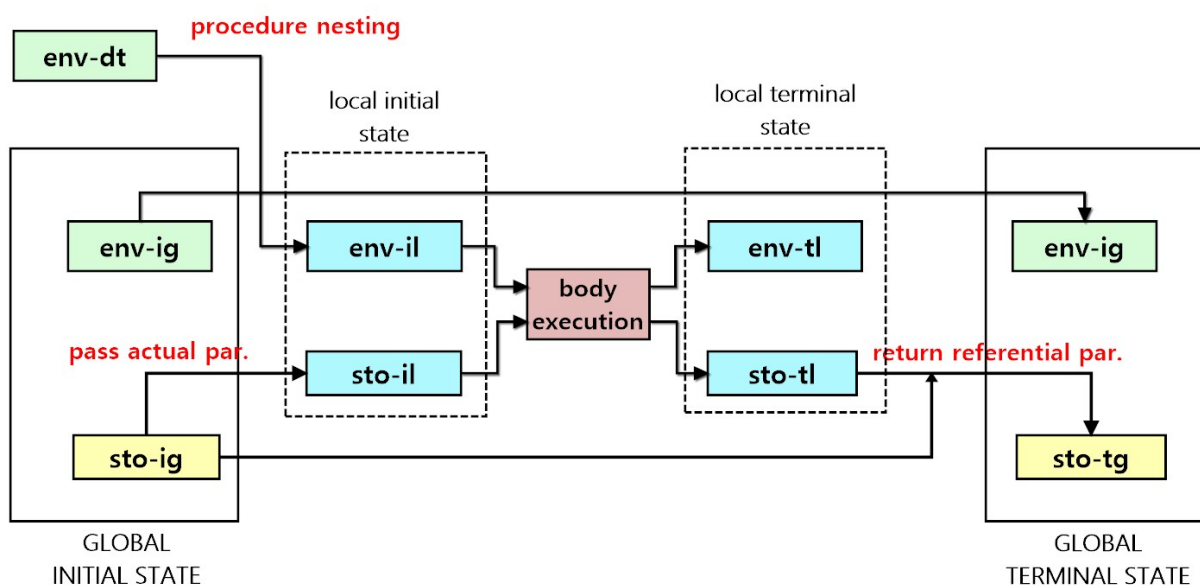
env-dt

procedure nesting

local initial state

local terminal state

env-ig

env-il

body execution

env-tl

env-ig

pass actual par.

sto-il

sto-tl

return referential par.

sto-ig

sto-tg

GLOBAL INITIAL STATE

GLOBAL TERMINAL STATE